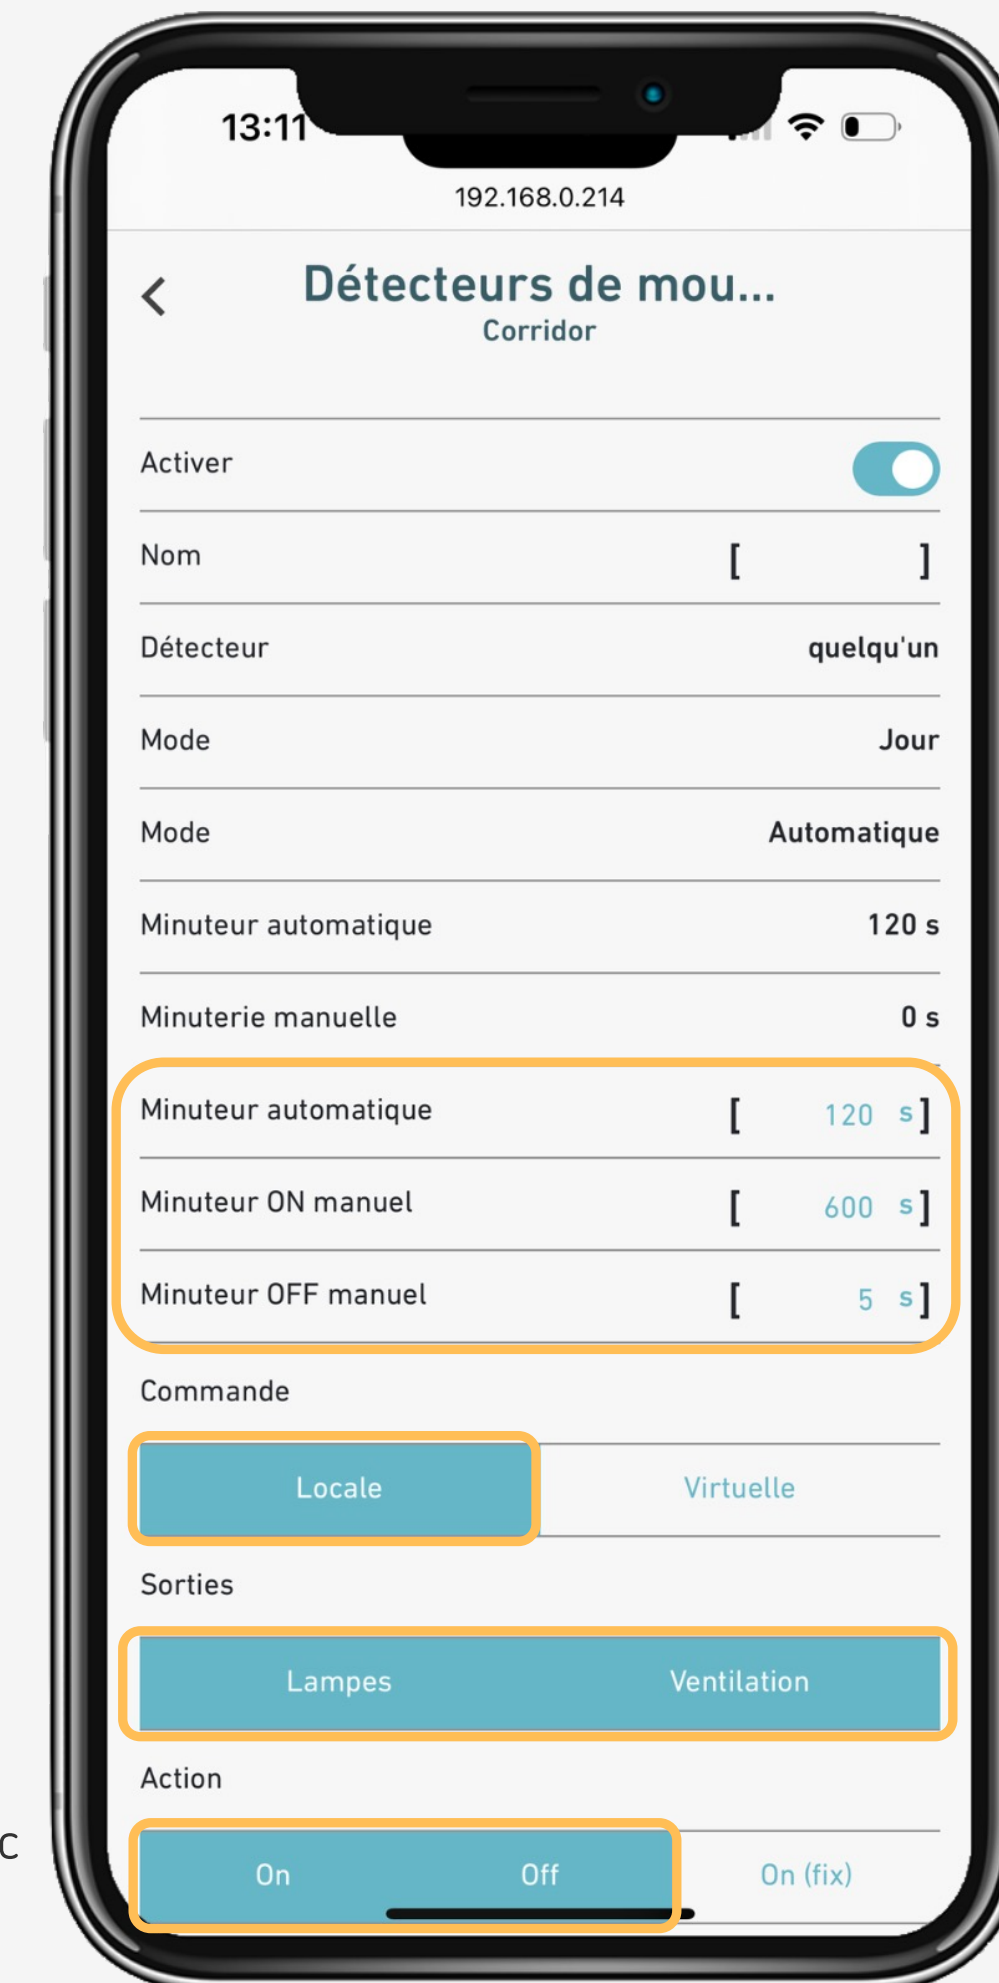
13:11

192.168.0.214

Détecteurs de mou...
Corridor

Activer

Nom [ ]

Détecteur quelqu'un

Mode Jour

Mode Automatique

Minuteur automatique 120 s

Minuterie manuelle 0 s

Minuteur automatique [ 120 s]

Minuteur ON manuel [ 600 s]

Minuteur OFF manuel [ 5 s]

Commande

Locale Virtuelle

Sorties

Lampes Ventilation

Action

On Off On (fix)

C